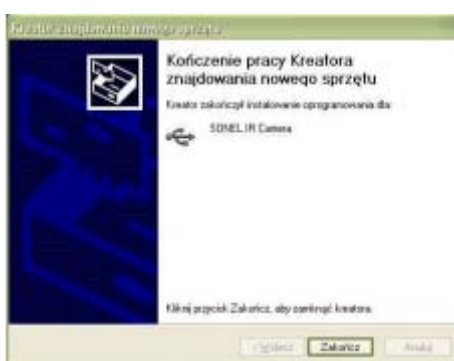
Kreator znajdowania nowego sprzętu

Kończenie pracy Kreatora znajdowania nowego sprzętu

Kreator zakończył instalowanie oprogramowania dla:

SONEL IR Camera

Kliknij przycisk Zakończ, aby zamknąć kreatora.

< Wstecz | Zakończ | Anuluj